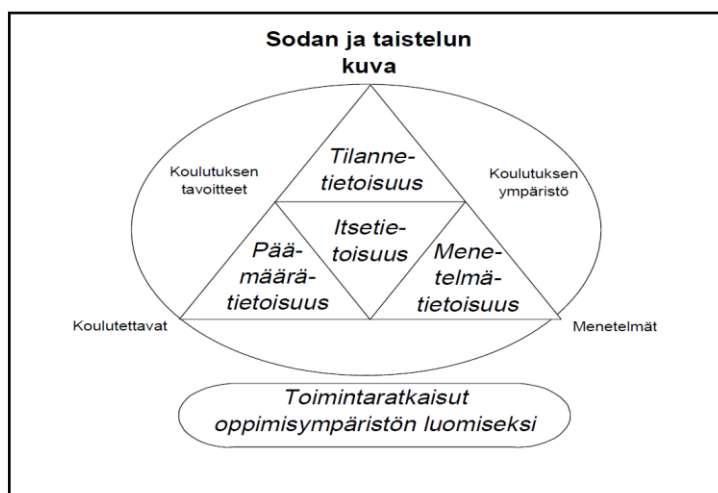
Sodan ja taistelun kuva

Koulutuksen tavoitteet

Tilannetietoisuus

Koulutuksen ympäristö

Päämäärätietoisuus

Itsetietoisuus

Menetelmätietoisuus

Koulutettavat

Menetelmät

Toimintaratkaisut oppimisympäristön luomiseksi